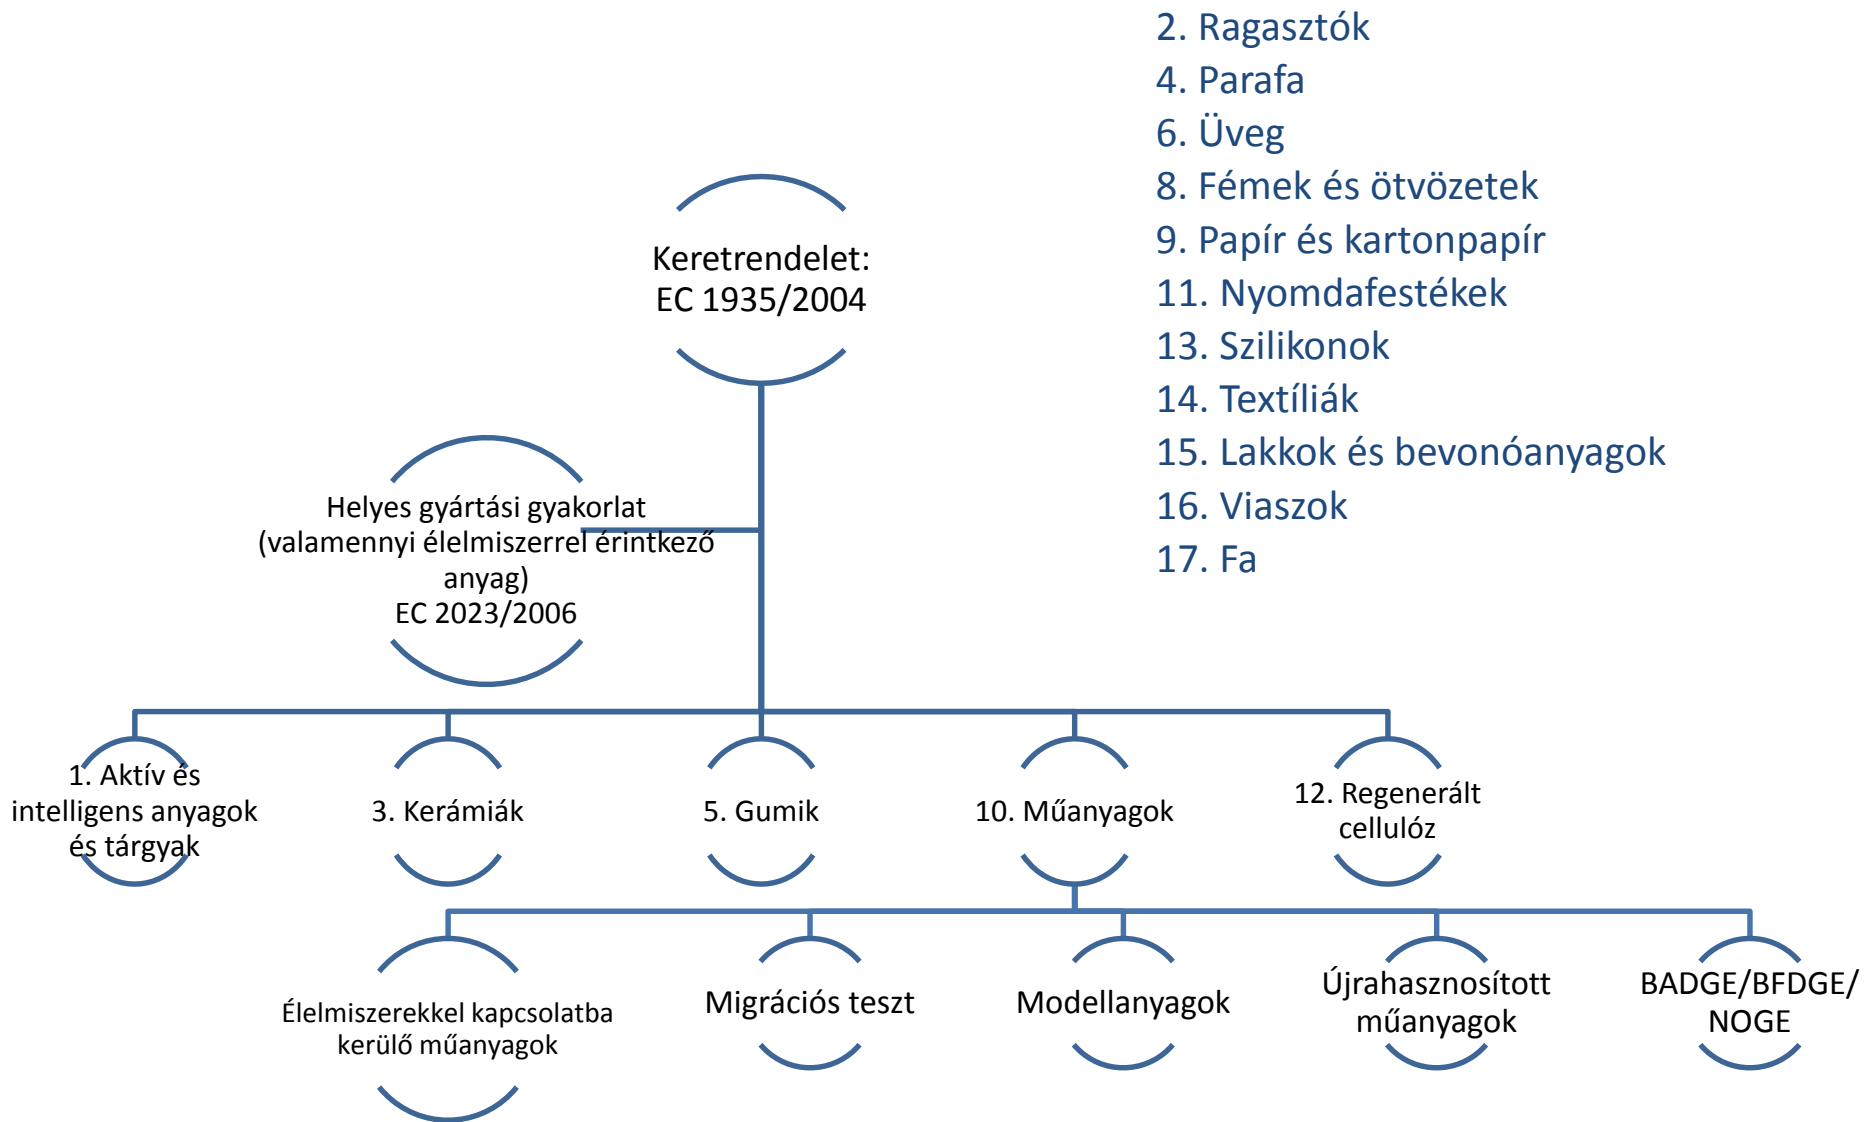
2. Ragasztók
4. Parafa
6. Üveg
8. Fémek és ötvözetek
9. Papír és kartonpapír
11. Nyomdafestékek
13. Szilikonok
14. Textíliák
15. Lakkok és bevonóanyagok
16. Viaszok
17. Fa

Keretrendelet: EC 1935/2004

Helyes gyártási gyakorlat (valamennyi élelmiszerrel érintkező anyag) EC 2023/2006

1. Aktív és intelligens anyagok és tárgyak

3. Kerámiák

5. Gumik

10. Műanyagok

12. Regenerált cellulóz

Élelmiszerekkel kapcsolatba kerülő műanyagok

Migrációs teszt

Modellanyagok

Újrahasznosított műanyagok

BADGE/BFDGE/ NOGE